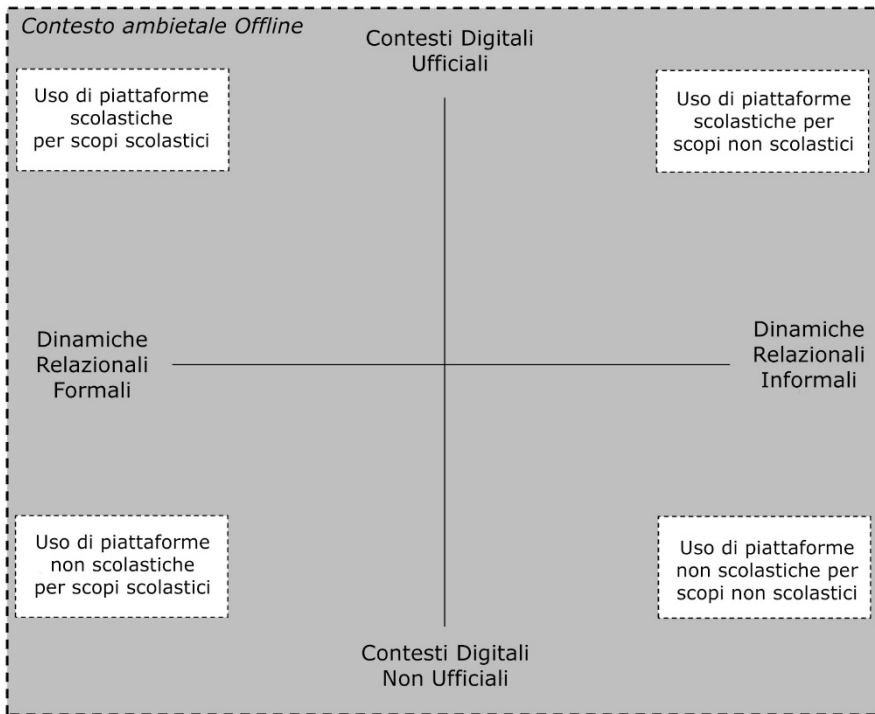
Contesto ambietale Offline

Contesti Digitali Ufficiali

Uso di piattaforme scolastiche per scopi scolastici

Uso di piattaforme scolastiche per scopi non scolastici

Dinamiche Relazionali Formali

Dinamiche Relazionali Informali

Uso di piattaforme non scolastiche per scopi scolastici

Uso di piattaforme non scolastiche per scopi non scolastici

Contesti Digitali Non Ufficiali